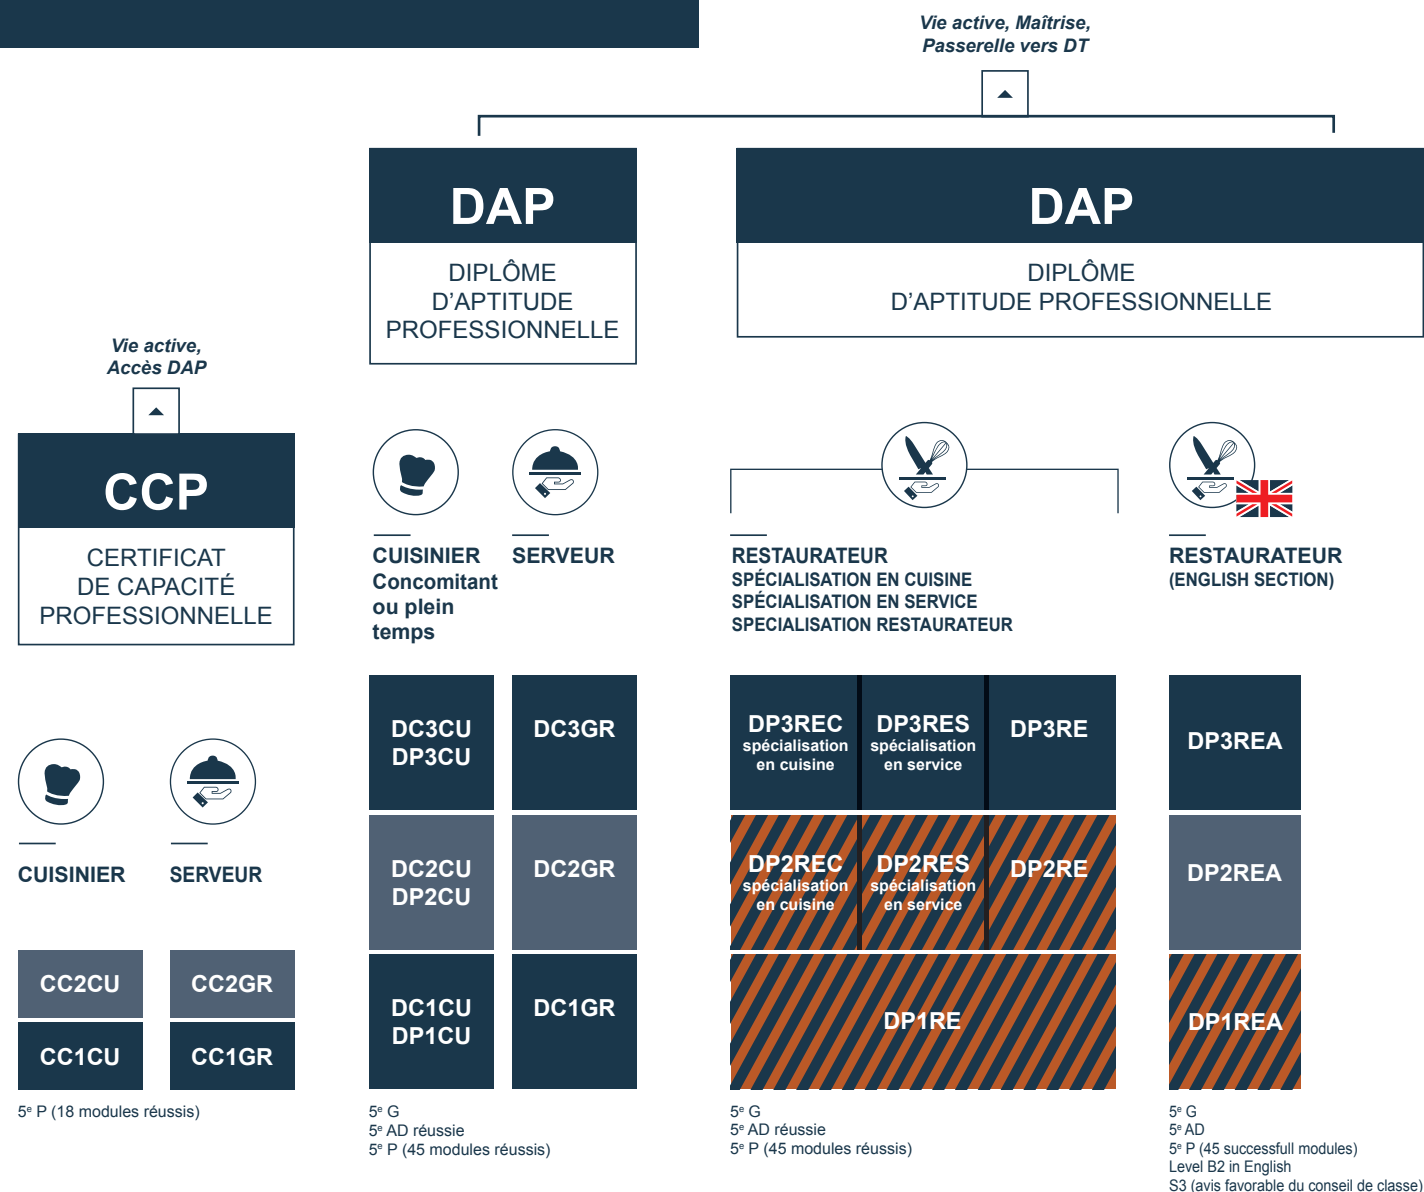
Vie active, Maîtrise, Passerelle vers DT

DAP
DIPLÔME D'APTITUDE PROFESSIONNELLE

DAP
DIPLÔME D'APTITUDE PROFESSIONNELLE

Vie active, Accès DAP

CCP
CERTIFICAT DE CAPACITÉ PROFESSIONNELLE

CUISINIER Concomitant ou plein temps

SERVEUR

RESTAURATEUR
SPÉCIALISATION EN CUISINE
SPÉCIALISATION EN SERVICE
SPECIALISATION RESTAURATEUR

RESTAURATEUR
(ENGLISH SECTION)

CUISINIER

SERVEUR

| DC3CU DP3CU | DC3GR | DP3REC spécialisation en cuisine | DP3RES spécialisation en service | DP3RE | DP3REA |
|---|---|---|---|---|---|
| DC2CU DP2CU | DC2GR | DP2REC spécialisation en cuisine | DP2RES spécialisation en service | DP2RE | DP2REA |
| DC1CU DP1CU | DC1GR | DP1RE | | | DP1REA |

| CC2CU | CC2GR |
|---|---|
| CC1CU | CC1GR |

5$^e$ P (18 modules réussis)

5$^e$ G
5$^e$ AD réussie
5$^e$ P (45 modules réussis)

5$^e$ G
5$^e$ AD réussie
5$^e$ P (45 modules réussis)

5$^e$ G
5$^e$ AD
5$^e$ P (45 successfull modules)
Level B2 in English
S3 (avis favorable du conseil de classe)